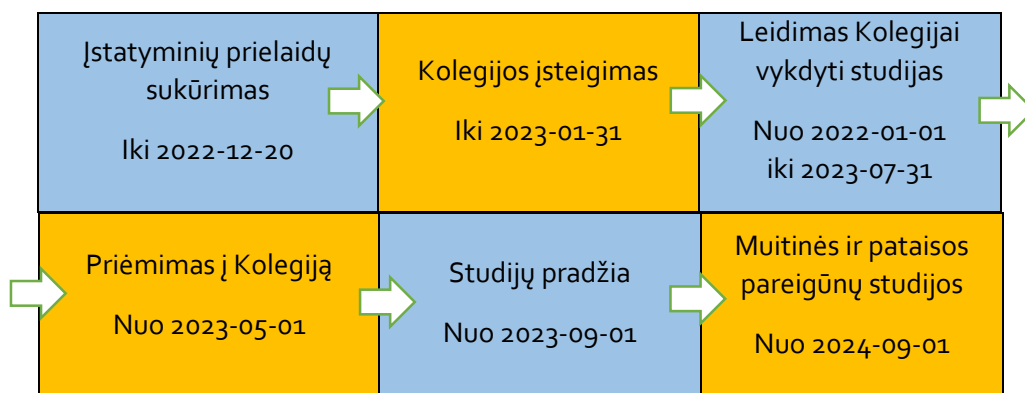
Įstatyminių prielaidų sukūrimas

Iki 2022-12-20

Kolegijos įsteigimas

Iki 2023-01-31

Leidimas Kolegijai vykdyti studijas

Nuo 2022-01-01 iki 2023-07-31

Priėmimas į Kolegiją

Nuo 2023-05-01

Studijų pradžia

Nuo 2023-09-01

Muitinės ir pataisos pareigūnų studijos

Nuo 2024-09-01